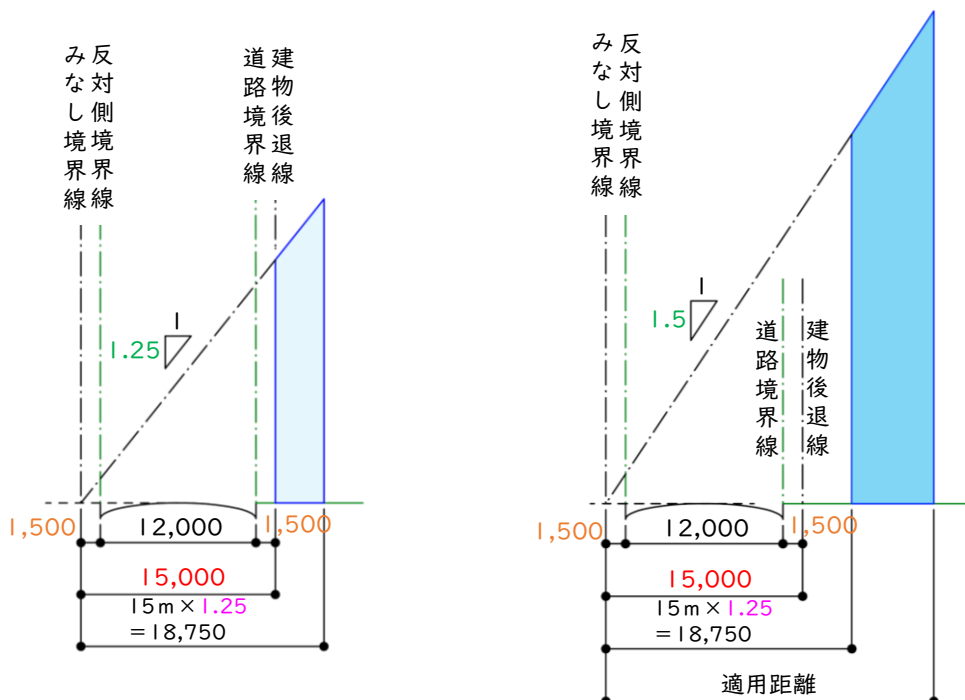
みなし境界線
反対側境界線
道路境界線
建物後退線
1
1.25
1,500
12,000
1,500
15,000
15m×1.25
=18,750

みなし境界線
反対側境界線
1
1.5
道路境界線
建物後退線
1,500
12,000
1,500
15,000
15m×1.25
=18,750
適用距離